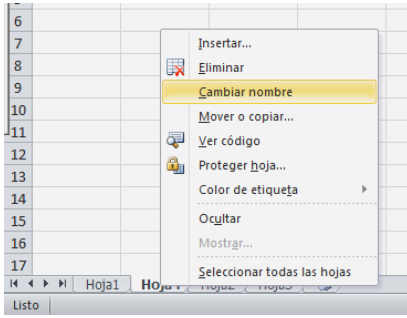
6
7
8
9
10
11
12
13
14
15
16
17

Insertar...
Eliminar
Cambiar nombre
Mover o copiar...
Ver código
Proteger hoja...
Color de etiqueta
Ocultar
Mostrar...
Seleccionar todas las hojas

Hoja1 Hoja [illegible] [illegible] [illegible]

Listo